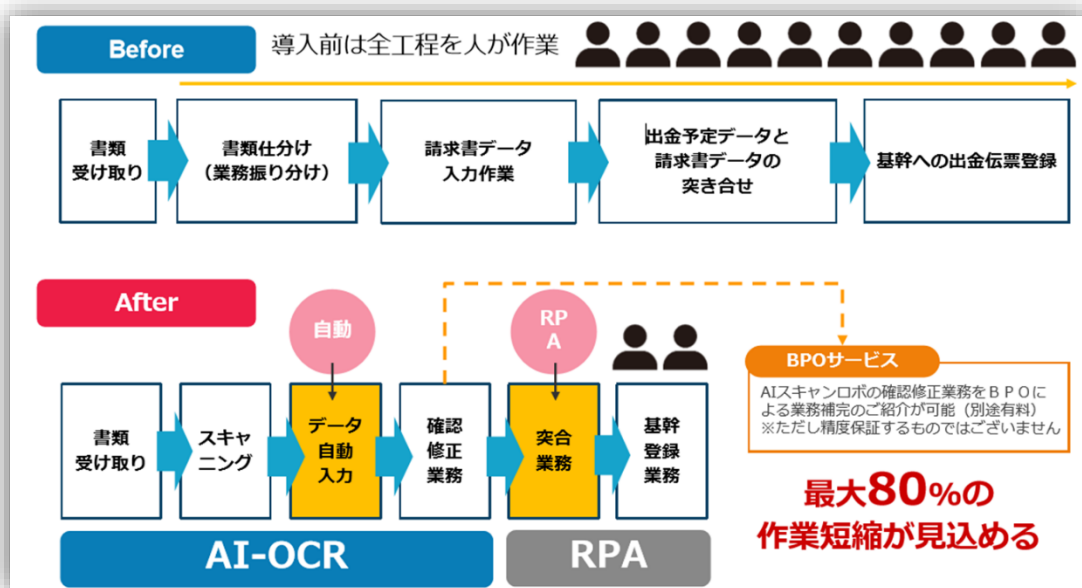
Before

導入前は全工程を人が作業

書類受け取り

書類仕分け（業務振り分け）

請求書データ入力作業

出金予定データと請求書データの突き合せ

基幹への出金伝票登録

After

自動

RPA

書類受け取り

スキャニング

データ自動入力

確認修正業務

突合業務

基幹登録業務

BPOサービス

AIスキャンロボの確認修正業務をＢＰＯによる業務補完のご紹介が可能（別途有料）
※ただし精度保証するものではございません

最大80%の作業短縮が見込める

AI-OCR

RPA